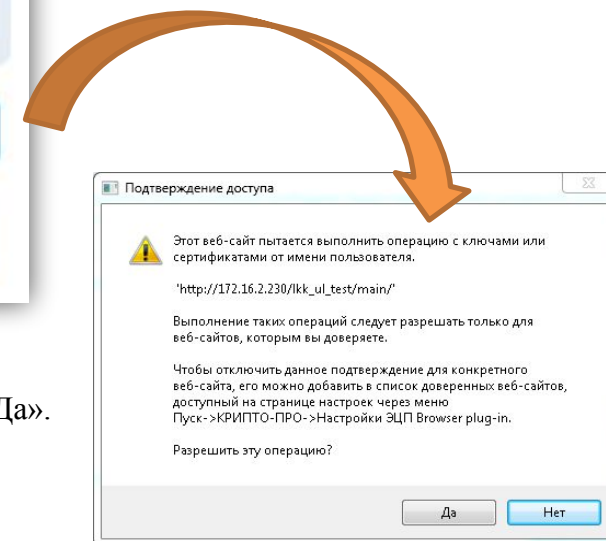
Подтверждение доступа

Этот веб-сайт пытается выполнить операцию с ключами или сертификатами от имени пользователя.

'http://172.16.2.230/lkk_ul_test/main/'

Выполнение таких операций следует разрешать только для веб-сайтов, которым вы доверяете.

Чтобы отключить данное подтверждение для конкретного веб-сайта, его можно добавить в список доверенных веб-сайтов, доступный на странице настроек через меню Пуск->КРИПТО-ПРО->Настройки ЭЦП Browser plug-in.

Разрешить эту операцию?

Да
Нет

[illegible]Да».